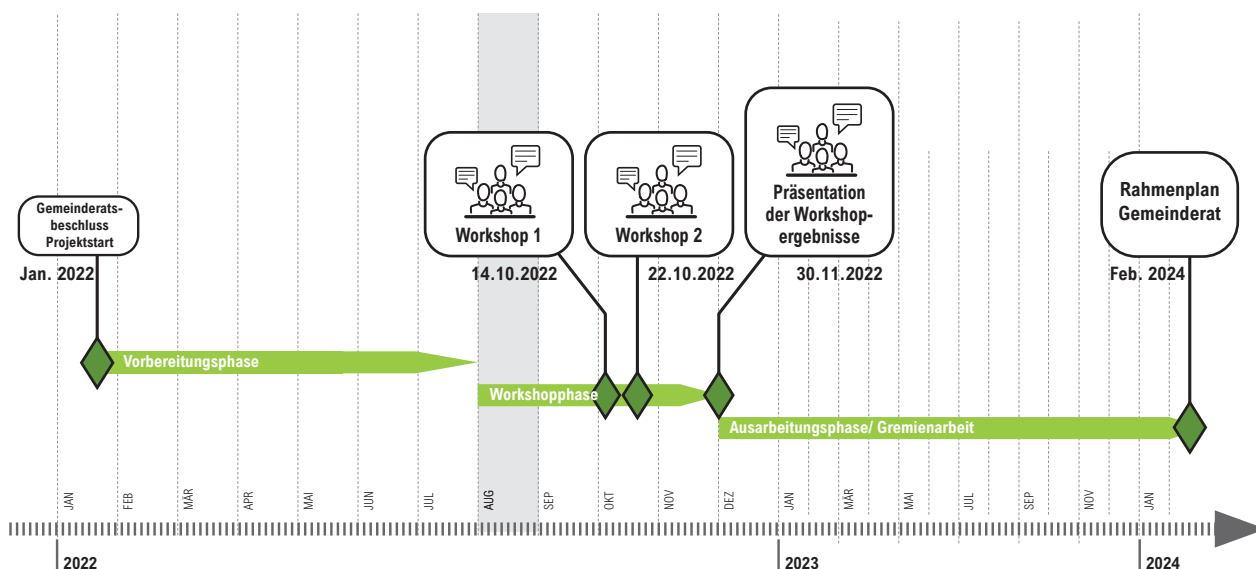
Gemeinderatsbeschluss Projektstart

Jan. 2022

Workshop 1

14.10.2022

Workshop 2

22.10.2022

Präsentation der Workshopergebnisse

30.11.2022

Rahmenplan Gemeinderat

Feb. 2024

Vorbereitungsphase

Workshopphase

Ausarbeitungsphase/ Gremienarbeit

JAN
FEB
MAR
APR
MAI
JUN
JUL
AUG
SEP
OKT
NOV
DEZ
JAN
MAR
MAI
JUL
SEP
NOV
JAN

2022

2023

2024